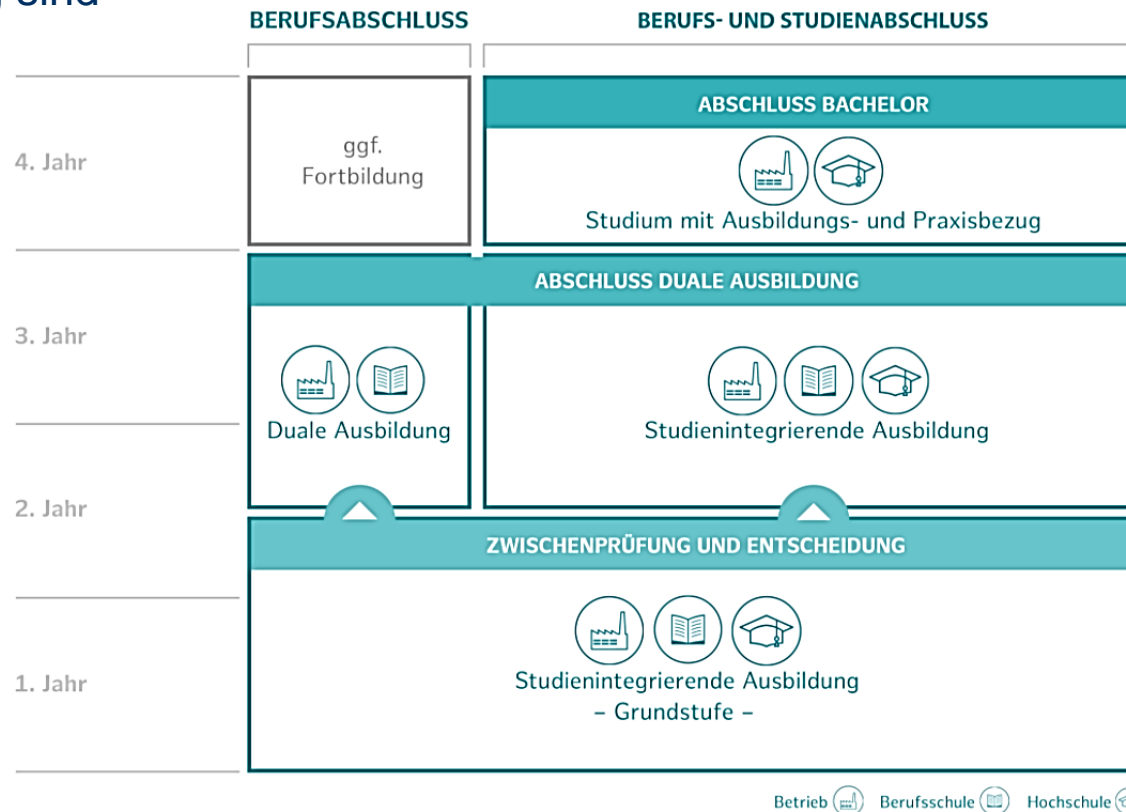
sind

BERUFSABSCHLUSS

BERUFS- UND STUDIENABSCHLUSS

4. Jahr

ggf. Fortbildung

ABSCHLUSS BACHELOR

Studium mit Ausbildungs- und Praxisbezug

ABSCHLUSS DUALE AUSBILDUNG

3. Jahr

Duale Ausbildung

Studienintegrierende Ausbildung

2. Jahr

ZWISCHENPRÜFUNG UND ENTSCHEIDUNG

1. Jahr

Studienintegrierende Ausbildung
– Grundstufe –

Betrieb Berufsschule Hochschule